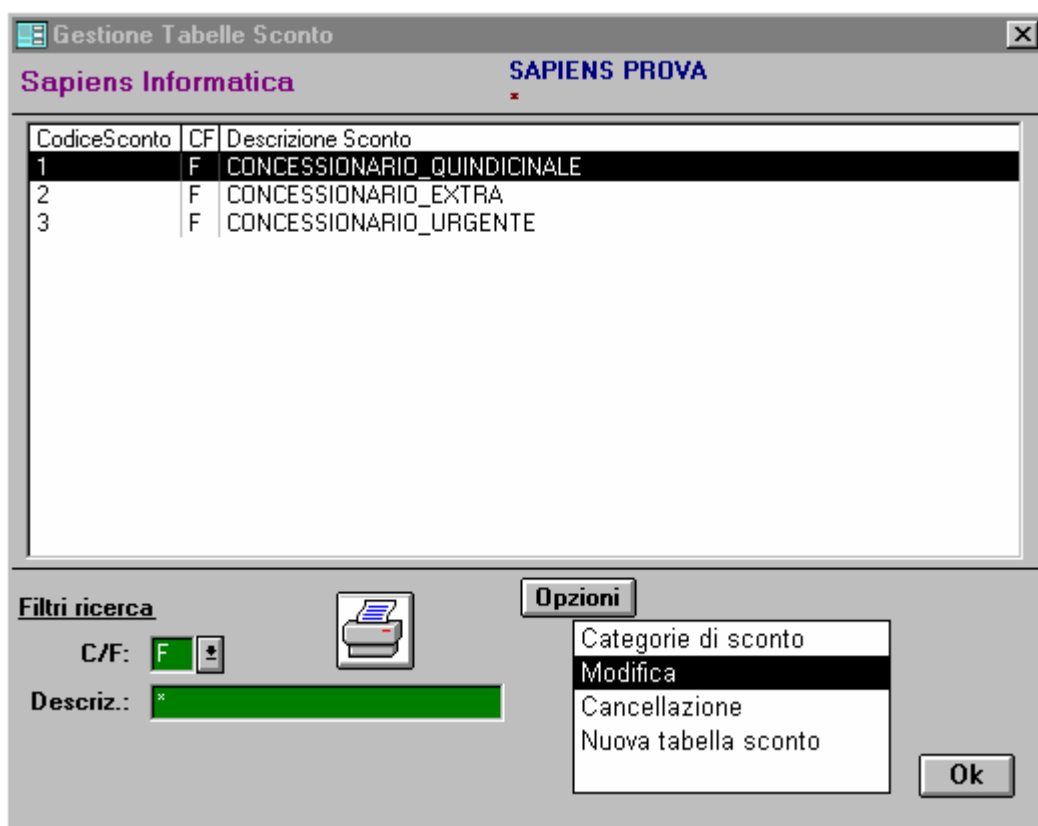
Gestione Tabelle Sconto

Sapiens Informatica

SAPIENS PROVA

| CodiceSconto | CF | Descrizione Sconto |
|---|---|---|
| 1 | F | CONCESSIONARIO_QUINDICINALE |
| 2 | F | CONCESSIONARIO_EXTRA |
| 3 | F | CONCESSIONARIO_URGENTE |

Filtri ricerca

C/F: F

Descriz.: *

Opzioni

Categorie di sconto
Modifica
Cancellazione
Nuova tabella sconto

Ok